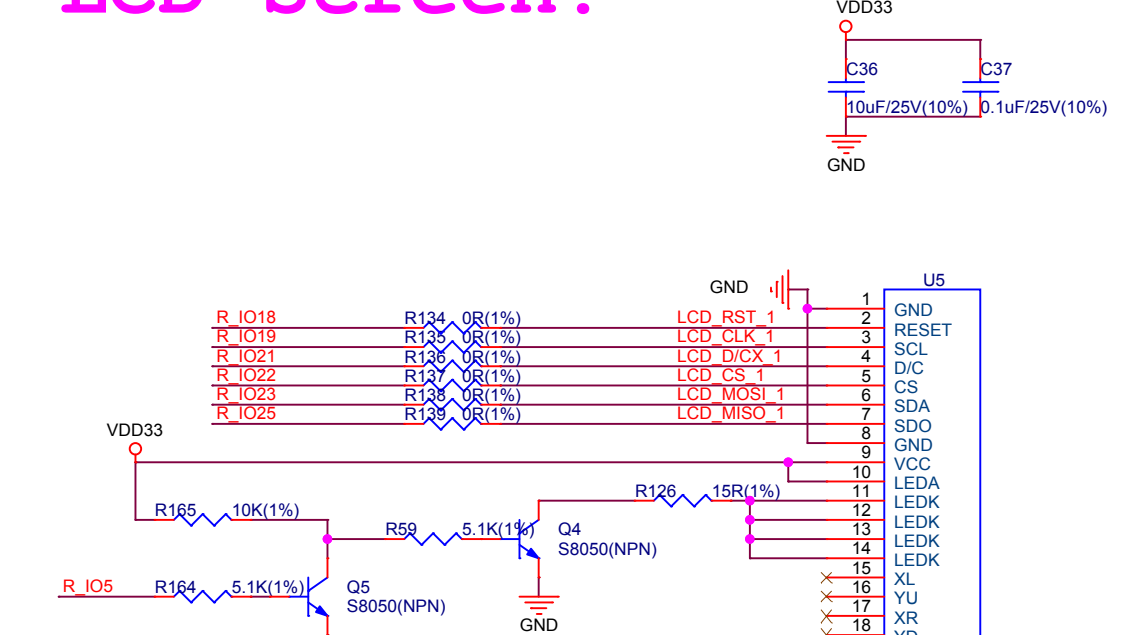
LCD Screen:

VDD33
C36
10uF/25V(10%)
C37
0.1uF/25V(10%)
GND

GND
U5
R_IO18 R134 0R(1%) LCD_RST_1
R_IO19 R135 0R(1%) LCD_CLK_1
R_IO21 R136 0R(1%) LCD_D/CX_1
R_IO22 R137 0R(1%) LCD_CS_1
R_IO23 R138 0R(1%) LCD_MOSI_1
R_IO25 R139 0R(1%) LCD_MISO_1
VDD33
1 GND
2 RESET
3 SCL
4 D/C
5 CS
6 SDA
7 SDO
8 GND
9 VCC
10 LEDA
11 LEDK
12 LEDK
13 LEDK
14 LEDK
15 XL
16 YU
17 XR
18 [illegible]
R126 15R(1%)
R165 10K(1%)
R59 5.1K(1%)
Q4
S8050(NPN)
GND
R_IO5 R164 5.1K(1%)
Q5
S8050(NPN)